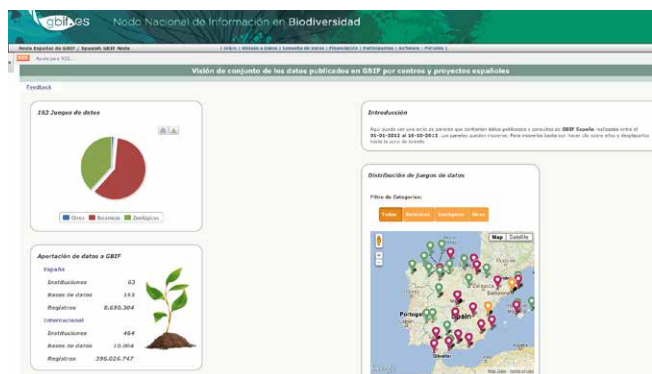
gbif.es Nodo Nacional de Información en Biodiversidad

Nodo Español de GBIF / Spanish GBIF Node | Inicio | Enlaces a datos | Consulta de datos | Financiación | Participantes | Software | Portales |

Ayuda para RSS...

Visión de conjunto de los datos publicados en GBIF por centros y proyectos españoles

Feedback

152 Juegos de datos

Otros Botánicos Zoológicos

Introducción

Aquí puede ver una serie de paneles que contienen datos publicados y consultas de GBIF España realizadas entre el 01-01-2012 al 16-10-2013. Los paneles pueden moverse. Para moverlos basta con hacer clic sobre ellos y desplazarlos hasta la zona de interés.

Distribución de juegos de datos

Filtro de Categorías:

Todos Botánicos Zoológicos Otros

Map Satellite

Aportación de datos a GBIF

España

Instituciones 63

Bases de datos 153

Registros 8.690.304

Internacional

Instituciones 464

Bases de datos 10.904

Registros 396.025.747

Portugal

Spain

Barcelona

Madrid

Valencia

Sevilla

Gibraltar

Google